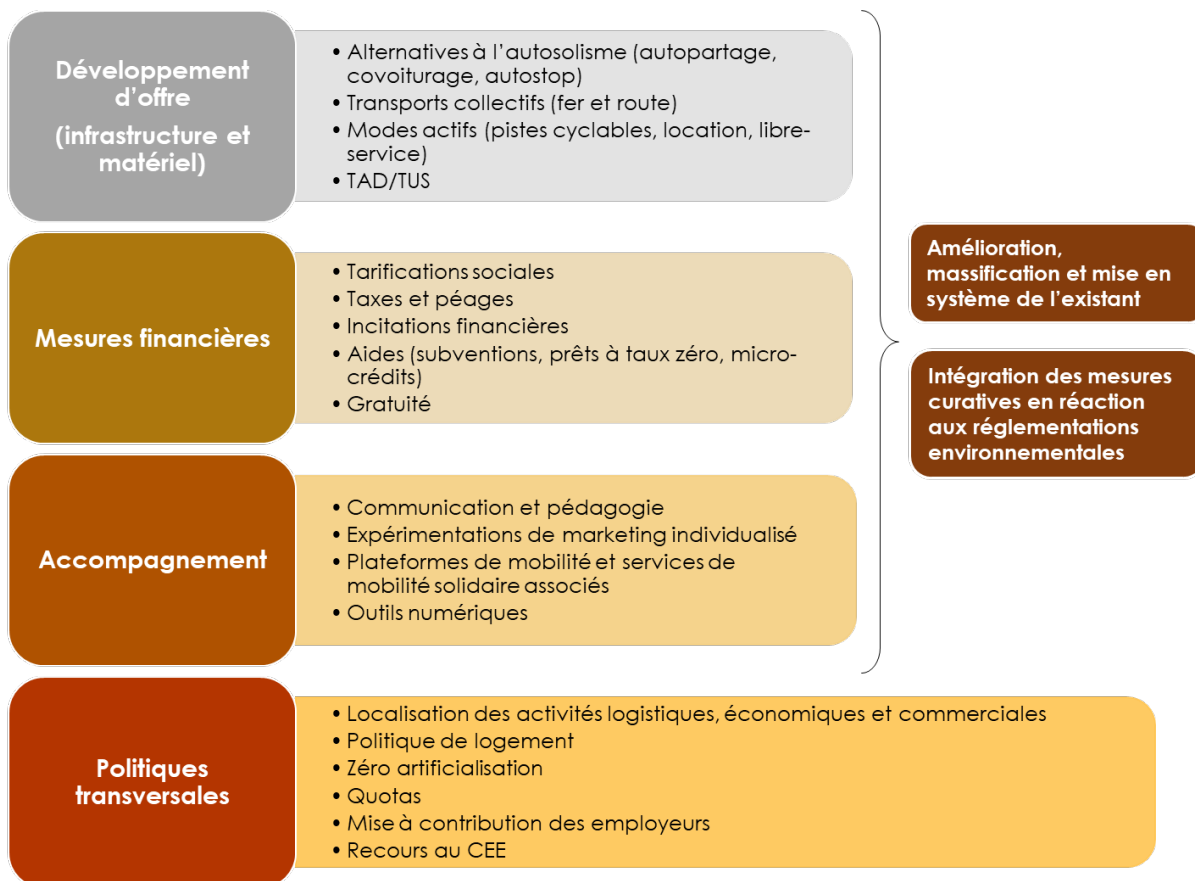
Développement d'offre
(infrastructure et matériel)

• Alternatives à l'autosolisme (autopartage, covoiturage, autostop)
• Transports collectifs (fer et route)
• Modes actifs (pistes cyclables, location, libre-service)
• TAD/TUS

Mesures financières

• Tarifications sociales
• Taxes et péages
• Incitations financières
• Aides (subventions, prêts à taux zéro, micro-crédits)
• Gratuité

Accompagnement

• Communication et pédagogie
• Expérimentations de marketing individualisé
• Plateformes de mobilité et services de mobilité solidaire associés
• Outils numériques

Amélioration, massification et mise en système de l'existant

Intégration des mesures curatives en réaction aux réglementations environnementales

Politiques transversales

• Localisation des activités logistiques, économiques et commerciales
• Politique de logement
• Zéro artificialisation
• Quotas
• Mise à contribution des employeurs
• Recours au CEE